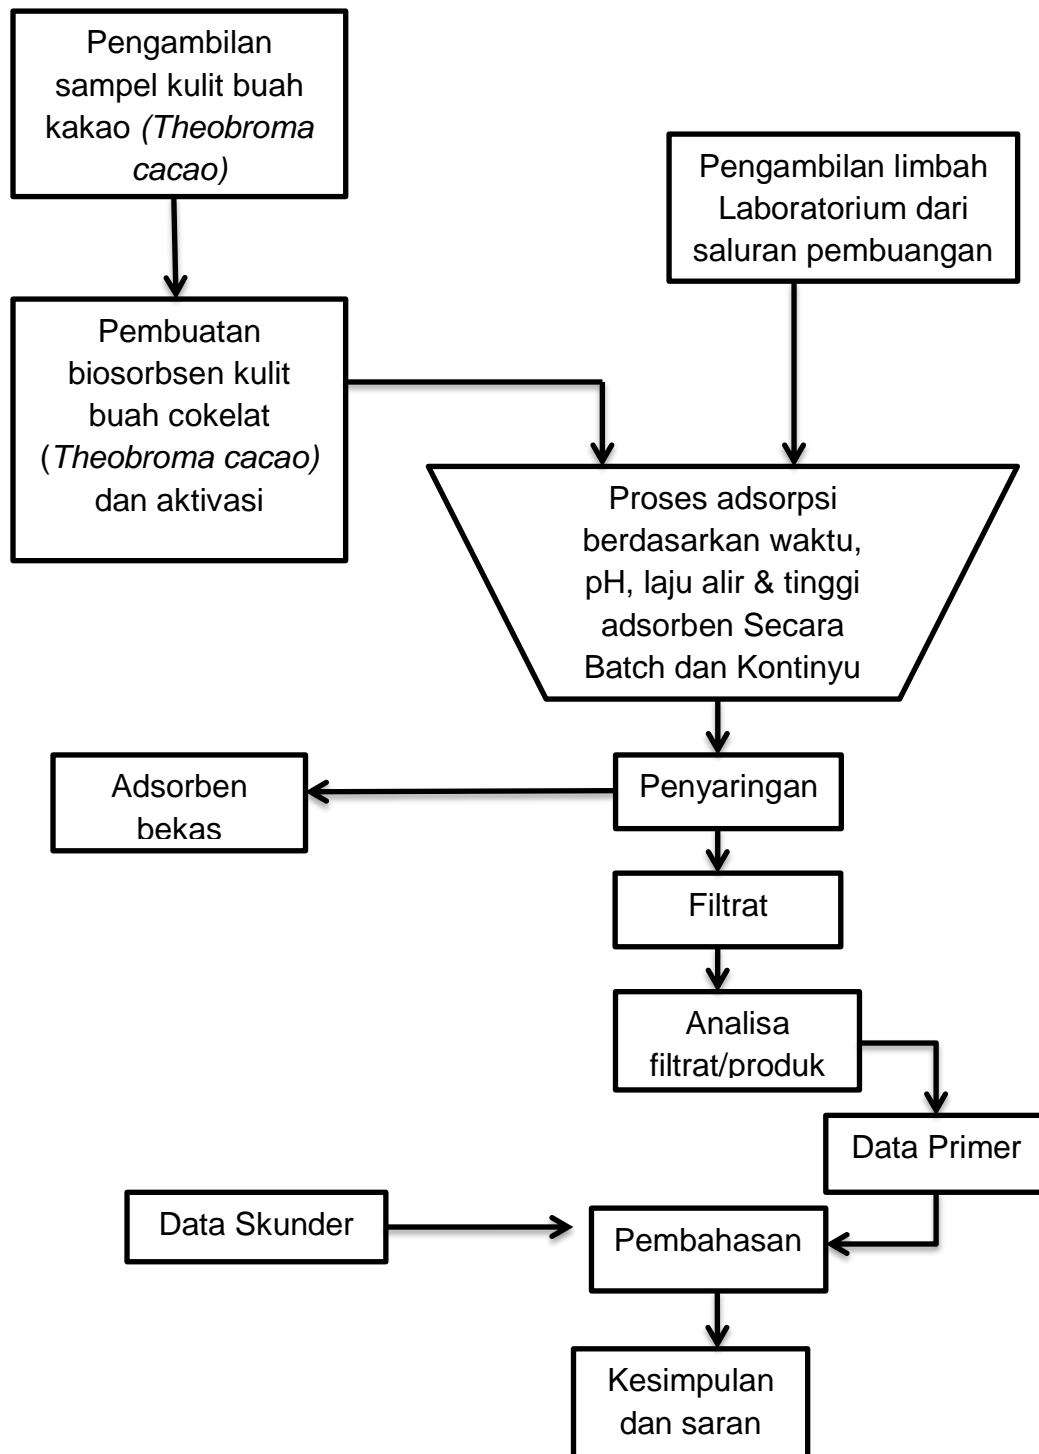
Pengambilan sampel kulit buah kakao (Theobroma cacao)

Pengambilan limbah Laboratorium dari saluran pembuangan

Pembuatan biosorbsen kulit buah cokelat (Theobroma cacao) dan aktivasi

Proses adsorpsi berdasarkan waktu, pH, laju alir & tinggi adsorben Secara Batch dan Kontinyu

Adsorben bekas

Penyaringan

Filtrat

Analisa filtrat/produk

Data Primer

Data Skunder

Pembahasan

Kesimpulan dan saran